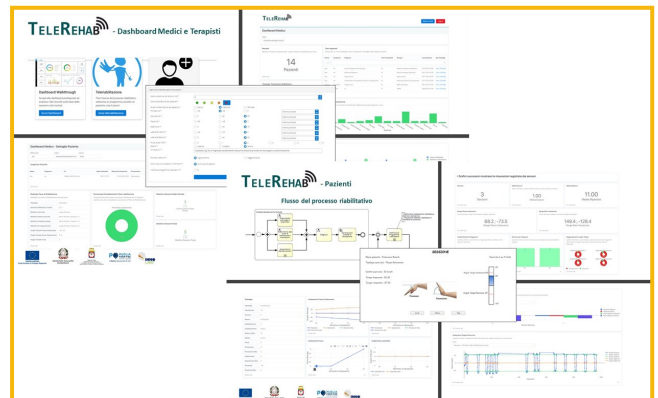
TELEREHAB - Dashboard Medici e Terapisti

Dashboard Walkthrough

Telerabilitazione

14
Pazienti

TELEREHAB

TELEREHAB - Pazienti

Flusso del processo riabilitativo

SESSIONE

3

1.00

11.00

Dashboard Medico - Dettaglio Paziente